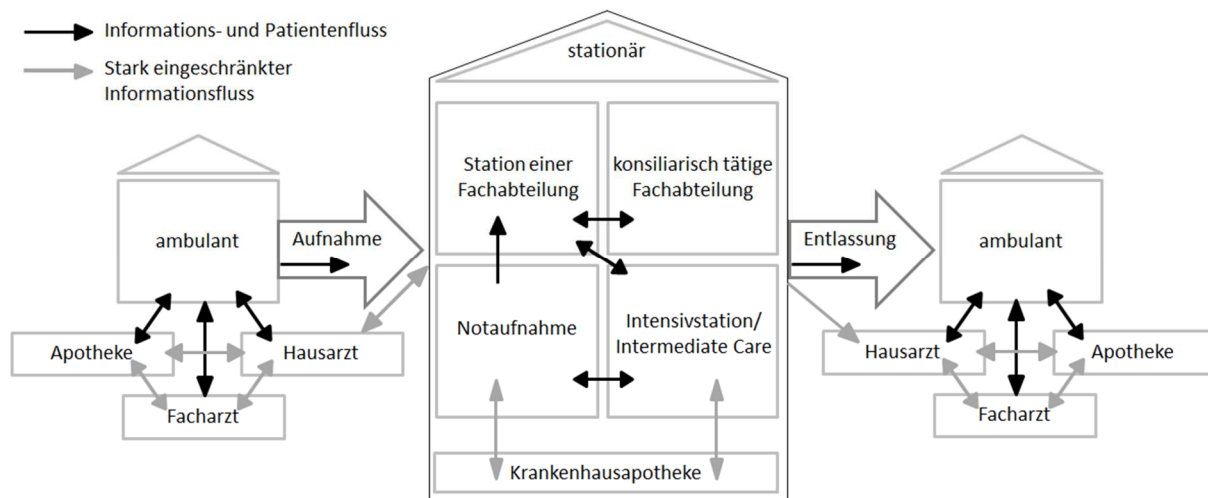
Informations- und Patientenfluss

Stark eingeschränkter Informationsfluss

stationär

ambulant

Aufnahme

Apotheke

Hausarzt

Facharzt

Station einer Fachabteilung

konsiliarisch tätige Fachabteilung

Notaufnahme

Intensivstation/ Intermediate Care

Krankenhausapotheke

Entlassung

ambulant

Hausarzt

Apotheke

Facharzt